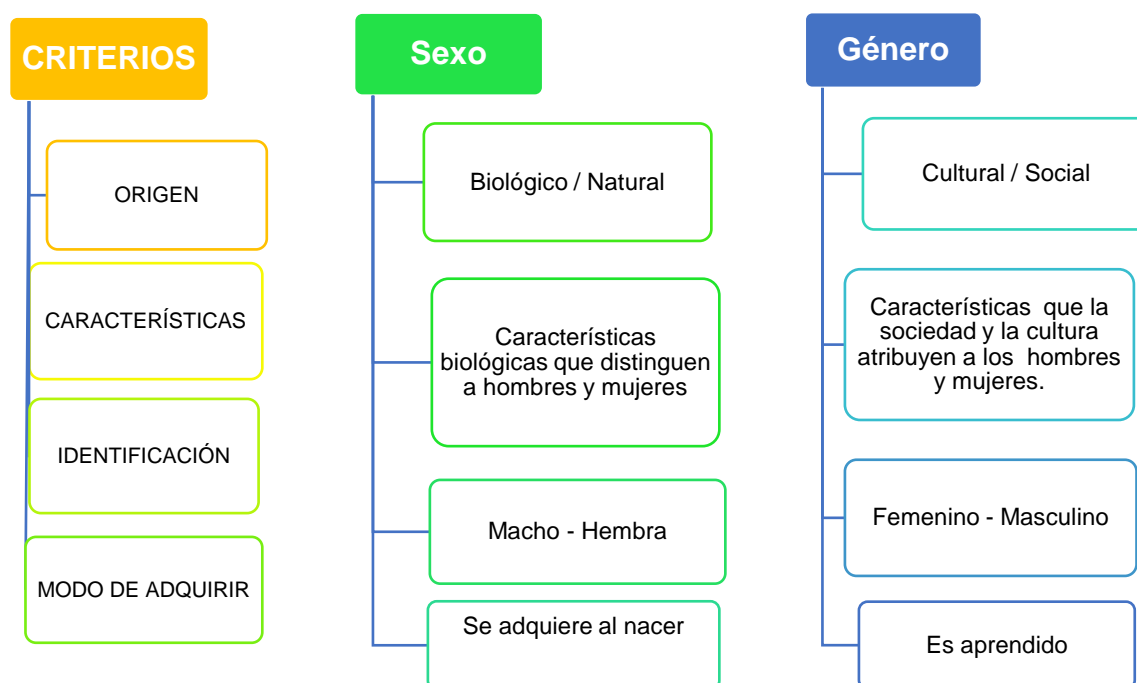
CRITERIOS

ORIGEN

CARACTERÍSTICAS

IDENTIFICACIÓN

MODO DE ADQUIRIR

Sexo

Biológico / Natural

Características biológicas que distinguen a hombres y mujeres

Macho - Hembra

Se adquiere al nacer

Género

Cultural / Social

Características que la sociedad y la cultura atribuyen a los hombres y mujeres.

Femenino - Masculino

Es aprendido